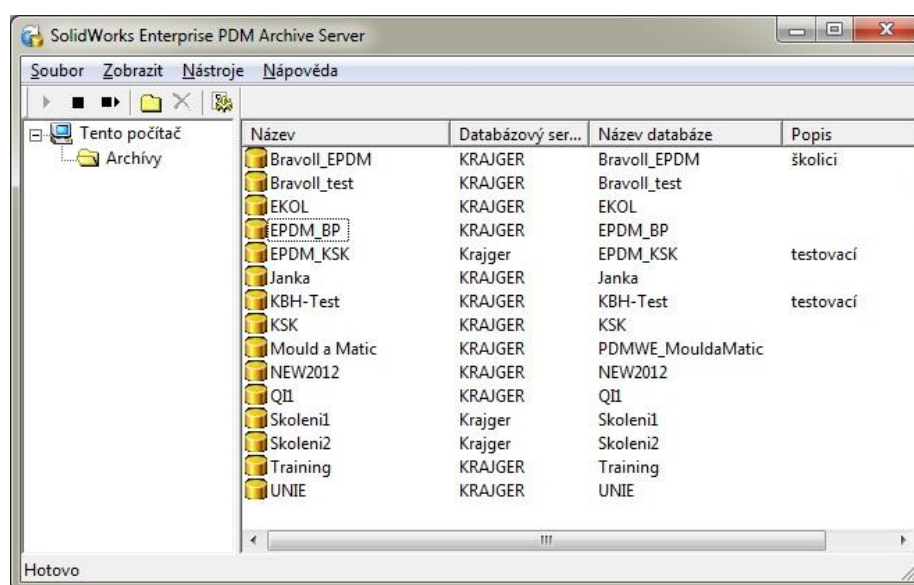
SolidWorks Enterprise PDM Archive Server

Soubor Zobrazit Nástroje Nápověda

Tento počítač
Archívy

| Název | Databázový ser... | Název databáze | Popis |
|---|---|---|---|
| Bravoll_EPDM | KRAJGER | Bravoll_EPDM | školici |
| Bravoll_test | KRAJGER | Bravoll_test | |
| EKOL | KRAJGER | EKOL | |
| EPDM_BP | KRAJGER | EPDM_BP | |
| EPDM_KSK | Krajger | EPDM_KSK | testovací |
| Janka | KRAJGER | Janka | |
| KBH-Test | KRAJGER | KBH-Test | testovací |
| KSK | KRAJGER | KSK | |
| Mould a Matic | KRAJGER | PDMWE_MouldaMatic | |
| NEW2012 | KRAJGER | NEW2012 | |
| QI1 | KRAJGER | QI1 | |
| Skoleni1 | Krajger | Skoleni1 | |
| Skoleni2 | Krajger | Skoleni2 | |
| Training | KRAJGER | Training | |
| UNIE | KRAJGER | UNIE | |

Hotovo